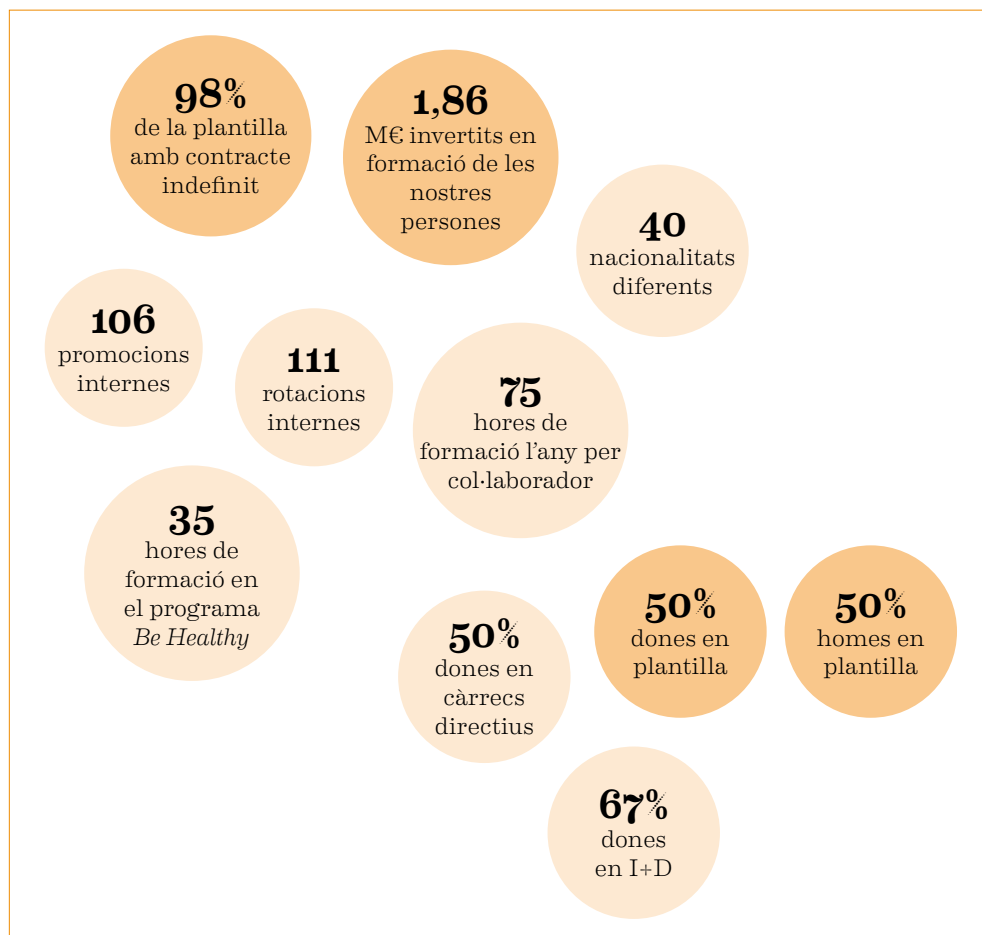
98%
de la plantilla amb contracte indefinit

1,86
M€ invertits en formació de les nostres persones

40
nacionalitats diferents

106
promocions internes

111
rotacions internes

75
hores de formació l'any per col·laborador

35
hores de formació en el programa *Be Healthy*

50%
dones en càrrecs directius

50%
dones en plantilla

50%
homes en plantilla

67%
dones en I+D